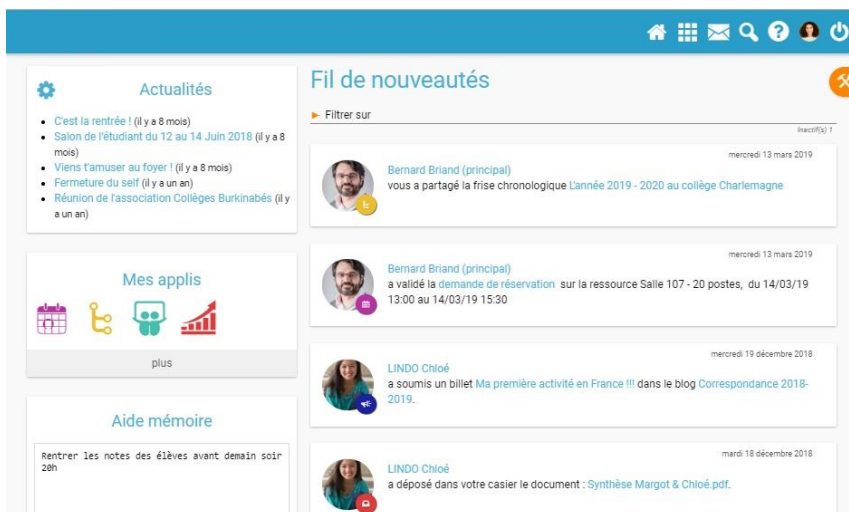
Actualités

- C'est la rentrée ! (il y a 8 mois)
- Salon de l'étudiant du 12 au 14 Juin 2018 (il y a 8 mois)
- Viens t'amuser au foyer ! (il y a 8 mois)
- Fermeture du self (il y a un an)
- Réunion de l'association Collèges Burkinabés (il y a un an)

Mes applis

plus

Aide mémoire

Rentrer les notes des élèves avant demain soir 20h

Fil de nouveautés

Filtrer sur

Inactif(s) 1

mercredi 13 mars 2019
Bernard Briand (principal)
vous a partagé la frise chronologique L'année 2019 - 2020 au collège Charlemagne

mercredi 13 mars 2019
Bernard Briand (principal)
a validé la demande de réservation sur la ressource Salle 107 - 20 postes, du 14/03/19 13:00 au 14/03/19 15:30

mercredi 19 décembre 2018
LINDO Chloé
a soumis un billet Ma première activité en France !!! dans le blog Correspondance 2018-2019.

mardi 18 décembre 2018
LINDO Chloé
a déposé dans votre casier le document : Synthèse Margot & Chloé.pdf.